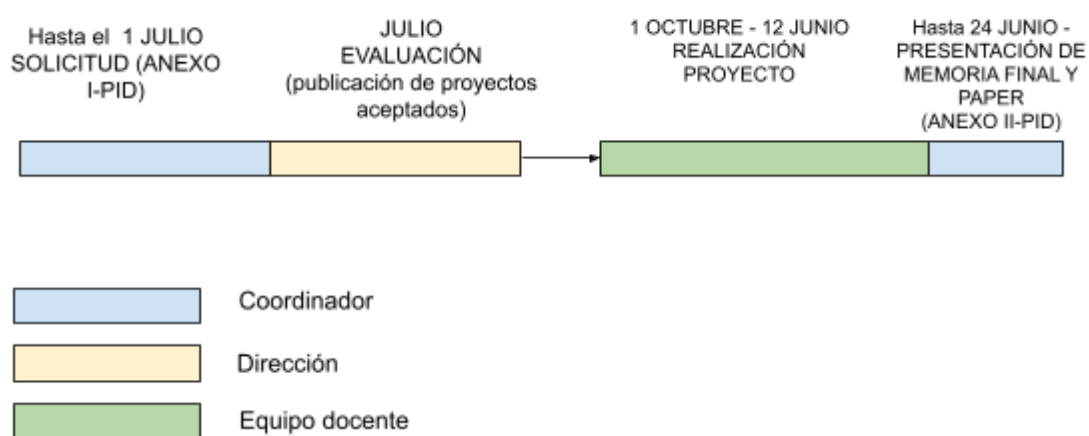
Hasta el 1 JULIO SOLICITUD (ANEXO I-PID)

JULIO EVALUACIÓN (publicación de proyectos aceptados)

1 OCTUBRE - 12 JUNIO REALIZACIÓN PROYECTO

Hasta 24 JUNIO - PRESENTACIÓN DE MEMORIA FINAL Y PAPER (ANEXO II-PID)

Coordinador

Dirección

Equipo docente